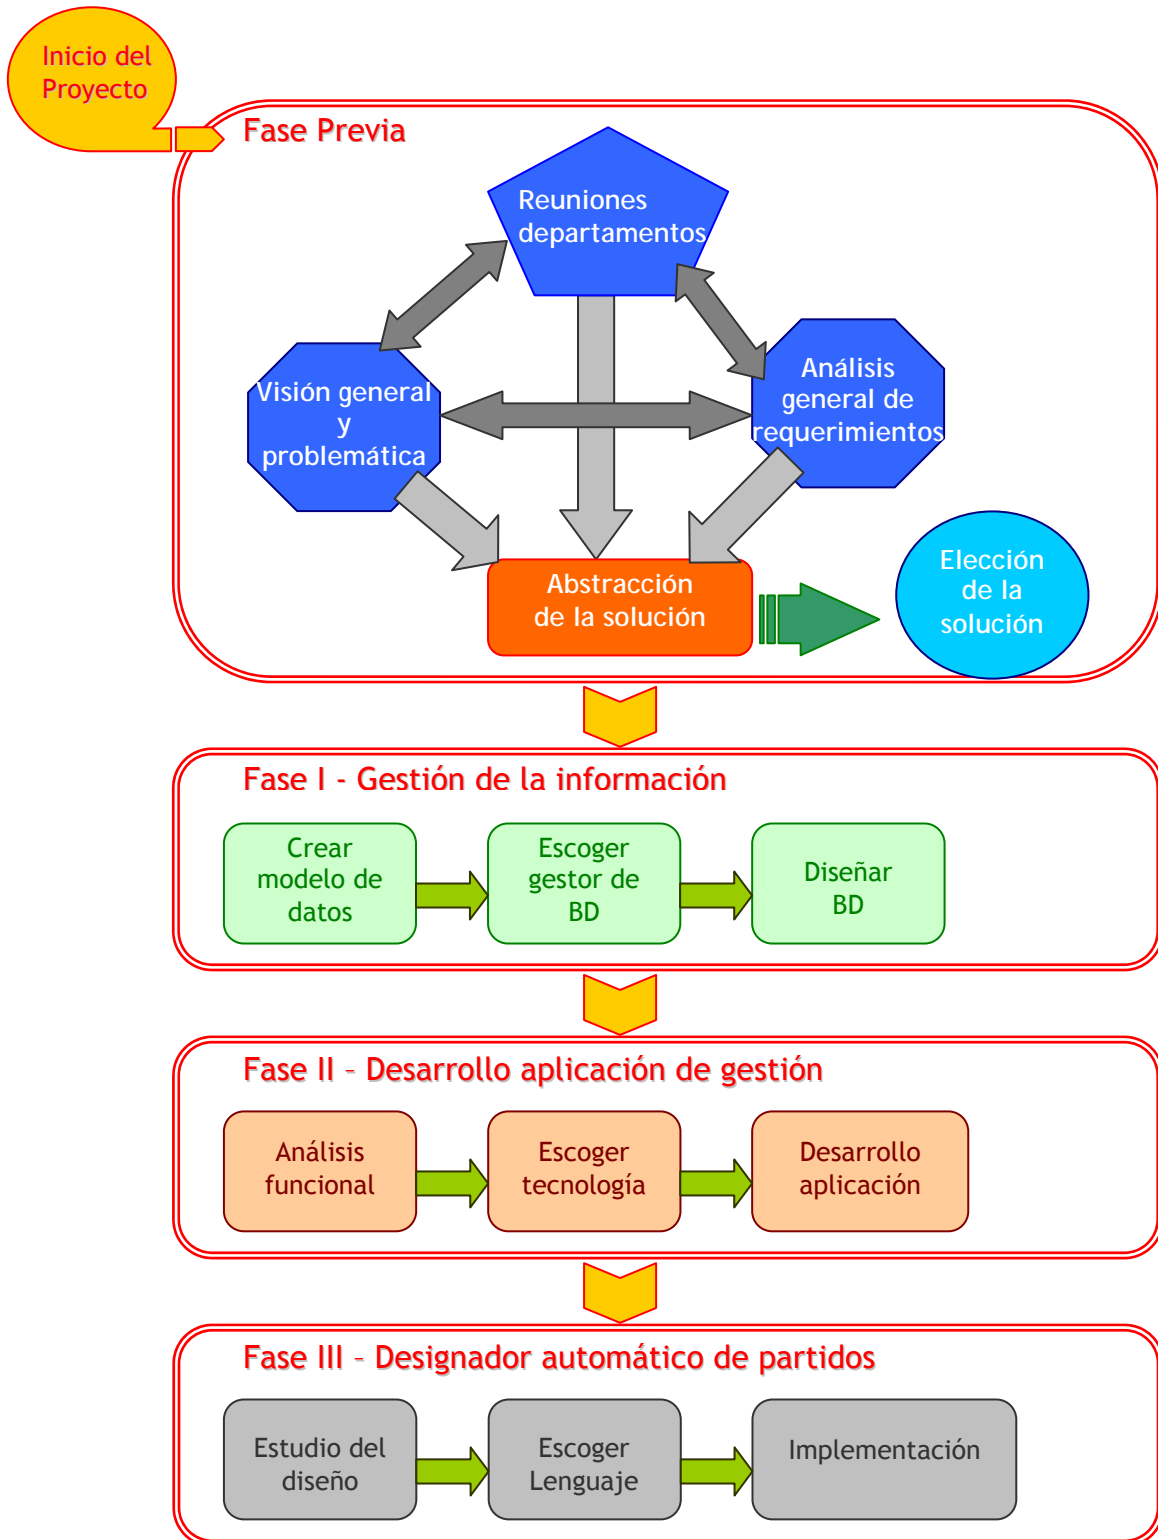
Inicio del Proyecto

Fase Previa

Reuniones departamentos

Visión general y problemática

Análisis general de requerimientos

Abstracción de la solución

Elección de la solución

Fase I - Gestión de la información

Crear modelo de datos

Escoger gestor de BD

Diseñar BD

Fase II – Desarrollo aplicación de gestión

Análisis funcional

Escoger tecnología

Desarrollo aplicación

Fase III – Designador automático de partidos

Estudio del diseño

Escoger Lenguaje

Implementación